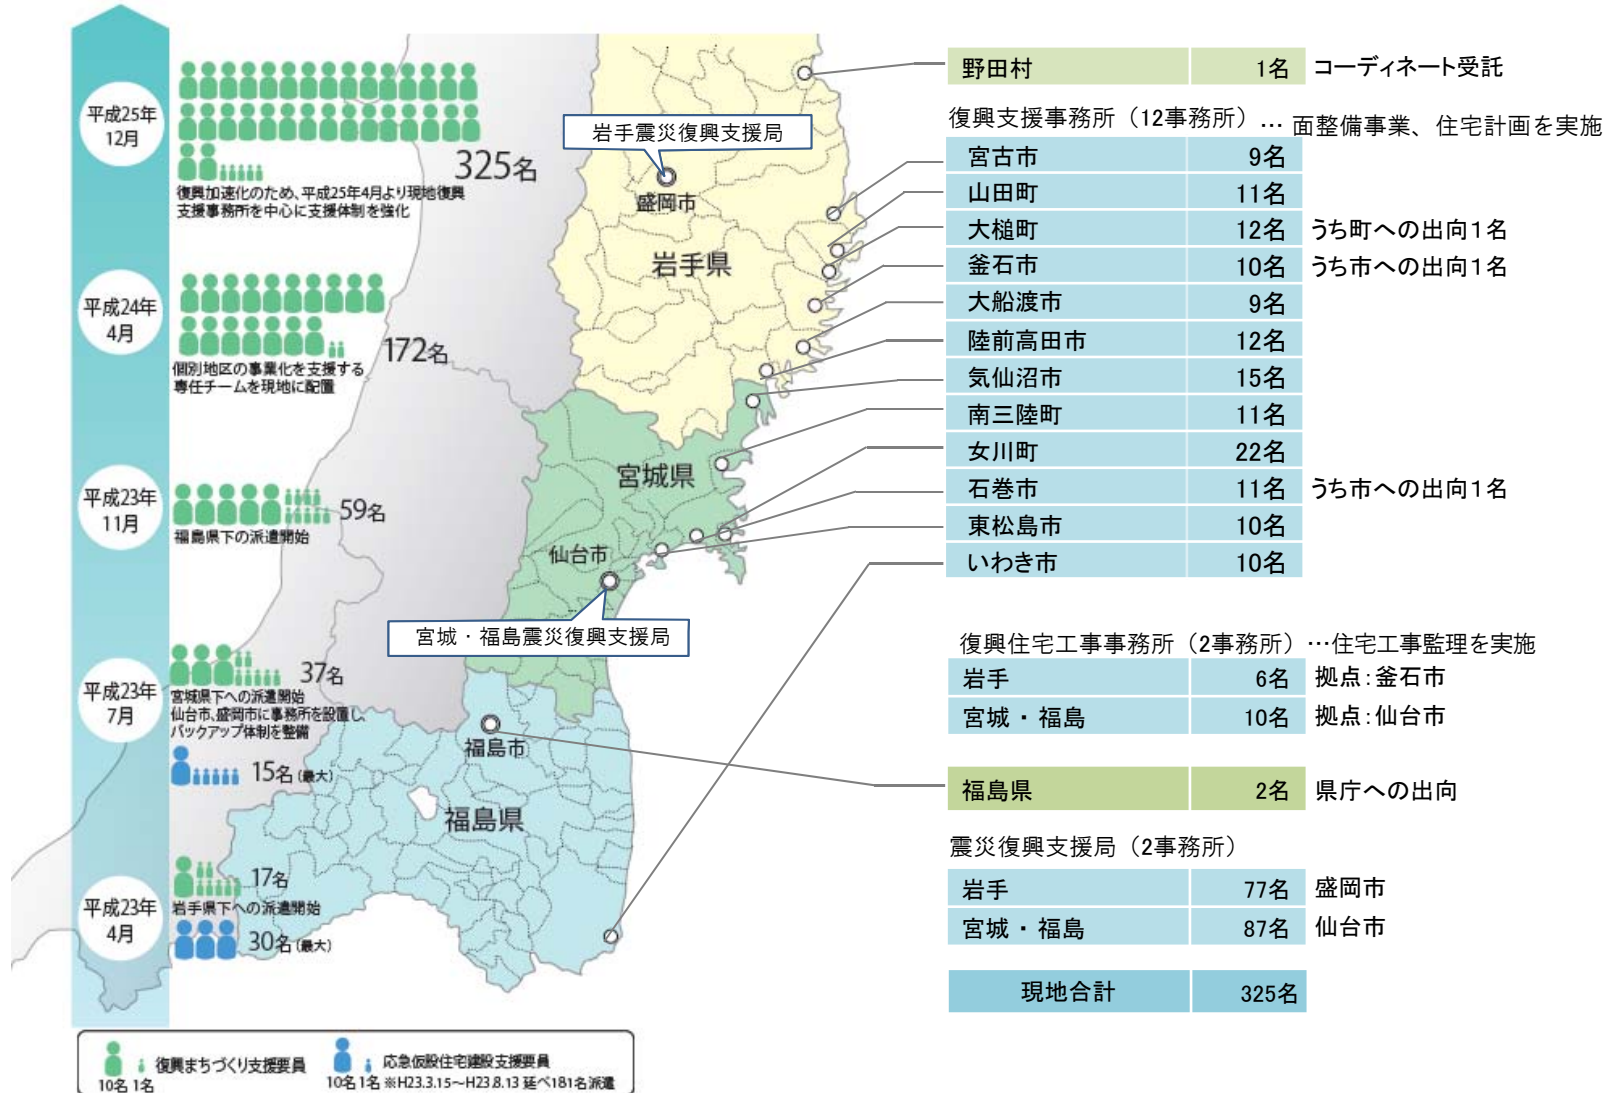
平成25年
12月

325名

復興加速化のため、平成25年4月より現地復興支援事務所を中心に支援体制を強化

平成24年
4月

172名

個別地区の事業化を支援する専任チームを現地に配置

平成23年
11月

59名

福島県下の派遣開始

平成23年
7月

37名

宮城県下への派遣開始
仙台市、盛岡市に事務所を設置し、バックアップ体制を整備

15名(最大)

平成23年
4月

17名

岩手県下への派遣開始

30名(最大)

復興まちづくり支援要員
10名 1名

応急仮設住宅建設支援要員
10名 1名 ※H23.3.15~H23.8.13 延べ181名派遣

岩手震災復興支援局
盛岡市
岩手県
宮城県
仙台市
宮城・福島震災復興支援局
福島市
福島県

| 野田村 | 1名 | コーディネート受託 |
|---|---|---|

復興支援事務所(12事務所)… 面整備事業、住宅計画を実施

| 宮古市 | 9名 | |
|---|---|---|
| 山田町 | 11名 | |
| 大槌町 | 12名 | うち町への出向1名 |
| 釜石市 | 10名 | うち市への出向1名 |
| 大船渡市 | 9名 | |
| 陸前高田市 | 12名 | |
| 気仙沼市 | 15名 | |
| 南三陸町 | 11名 | |
| 女川町 | 22名 | |
| 石巻市 | 11名 | うち市への出向1名 |
| 東松島市 | 10名 | |
| いわき市 | 10名 | |

復興住宅工事事務所(2事務所)…住宅工事監理を実施

| 岩手 | 6名 | 拠点:釜石市 |
|---|---|---|
| 宮城・福島 | 10名 | 拠点:仙台市 |

| 福島県 | 2名 | 県庁への出向 |
|---|---|---|

震災復興支援局(2事務所)

| 岩手 | 77名 | 盛岡市 |
|---|---|---|
| 宮城・福島 | 87名 | 仙台市 |

| 現地合計 | 325名 |
|---|---|